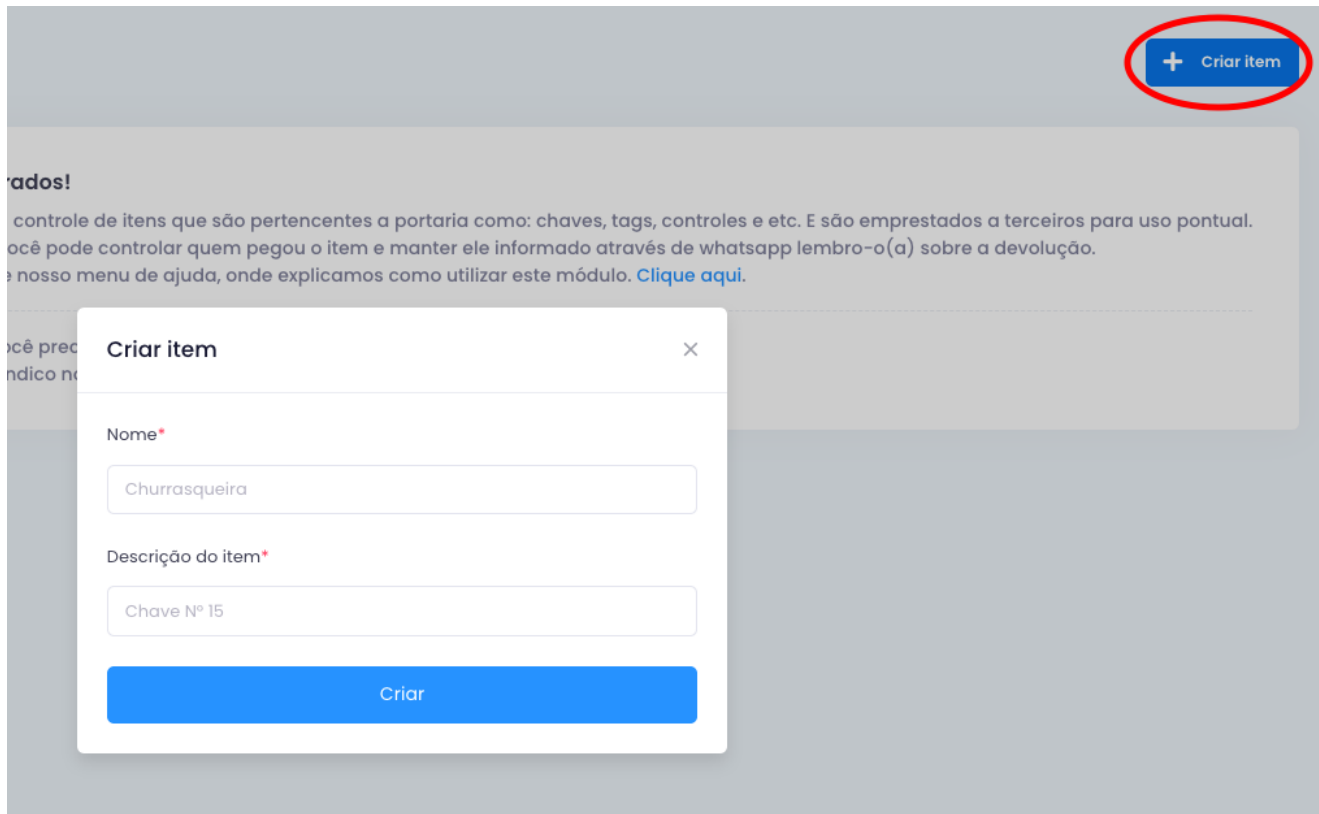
+ Criar item

rados!

controle de itens que são pertencentes a portaria como: chaves, tags, controles e etc. E são emprestados a terceiros para uso pontual. ocê pode controlar quem pegou o item e manter ele informado através de whatsapp lembro-o(a) sobre a devolução. e nosso menu de ajuda, onde explicamos como utilizar este módulo. Clique aqui.

ocê prec
ndico n

Criar item ×

Nome*

Churrasqueira

Descrição do item*

Chave Nº 15

Criar